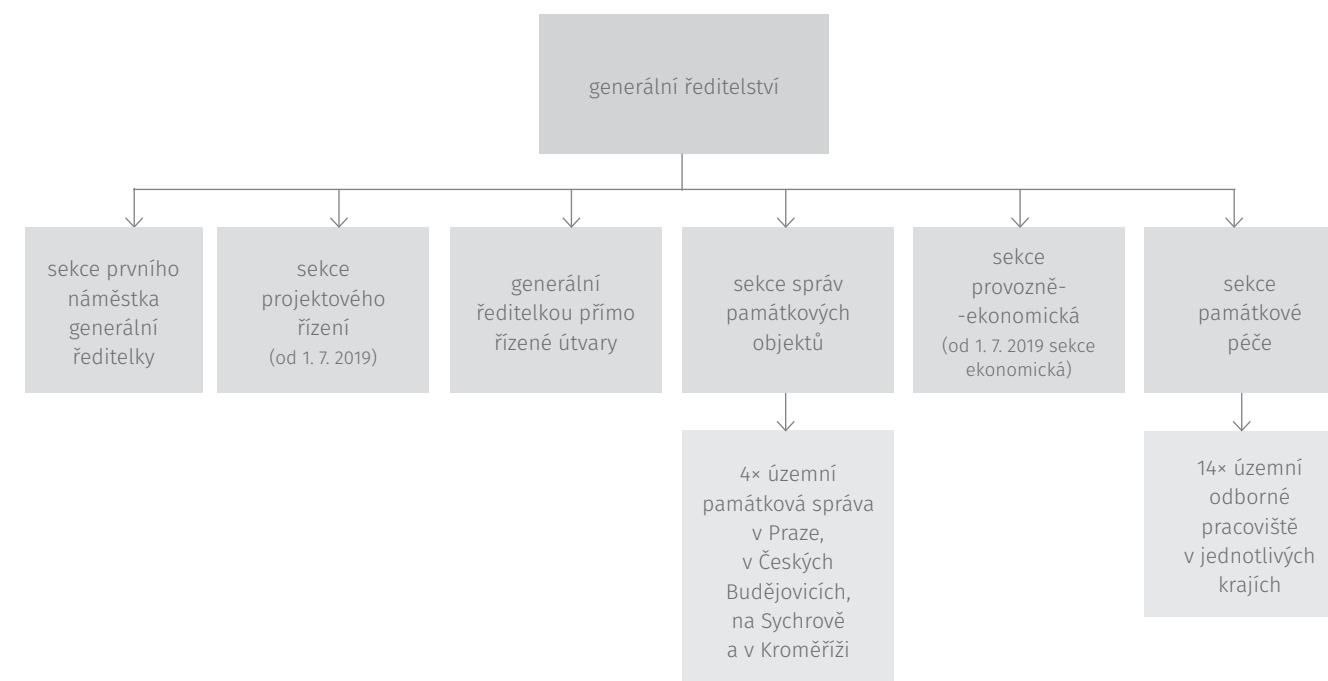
generální ředitelství

sekce prvního náměstka generální ředitelky

sekce projektového řízení (od 1. 7. 2019)

generální ředitelkou přímo řízené útvary

sekce správ památkových objektů

4× územní památková správa v Praze, v Českých Budějovicích, na Sychrově a v Kroměříži

sekce provozně-ekonomická (od 1. 7. 2019 sekce ekonomická)

sekce památkové péče

14× územní odborné pracoviště v jednotlivých krajích